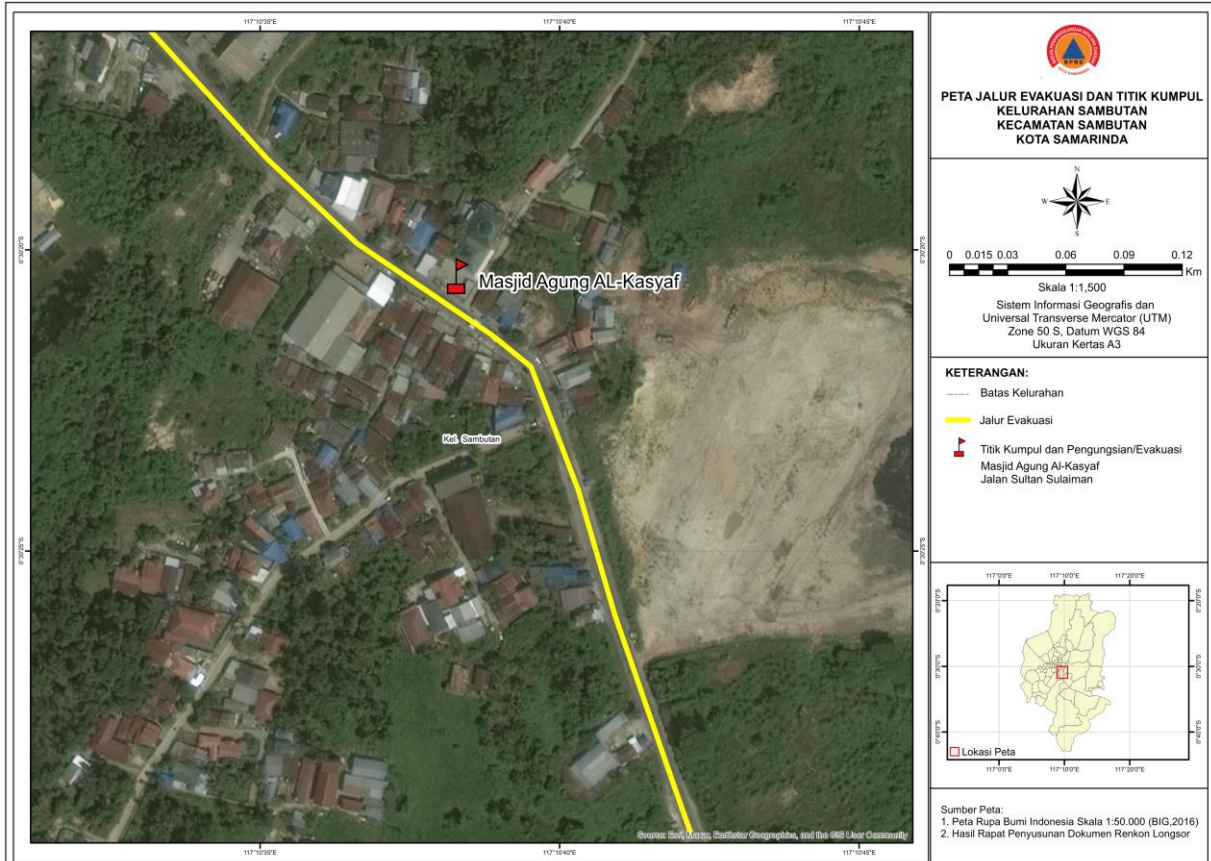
117°10'35"E
117°10'40"E
117°10'45"E

0°30'20"S
0°30'25"S

Masjid Agung AL-Kasyaf

Kel. Sambutan

Source: Esri, Maxar, Earthstar Geographics, and the GIS User Community

117°10'35"E
117°10'40"E
117°10'45"E

BPBD

PETA JALUR EVAKUASI DAN TITIK KUMPUL
KELURAHAN SAMBUTAN
KECAMATAN SAMBUTAN
KOTA SAMARINDA

N
W
E
S

0 0.015 0.03 0.06 0.09 0.12 Km

Skala 1:1,500
Sistem Informasi Geografis dan Universal Transverse Mercator (UTM)
Zone 50 S, Datum WGS 84
Ukuran Kertas A3

KETERANGAN:
Batas Kelurahan
Jalur Evakuasi
Titik Kumpul dan Pengungsian/Evakuasi
Masjid Agung Al-Kasyaf
Jalan Sultan Sulaiman

117°10'0"E
117°10'0"E
117°20'0"E
0°20'0"S
0°30'0"S
0°40'0"S
Lokasi Peta

Sumber Peta:
1. Peta Rupa Bumi Indonesia Skala 1:50.000 (BIG,2016)
2. Hasil Rapat Penyusunan Dokumen Renkon Longsor